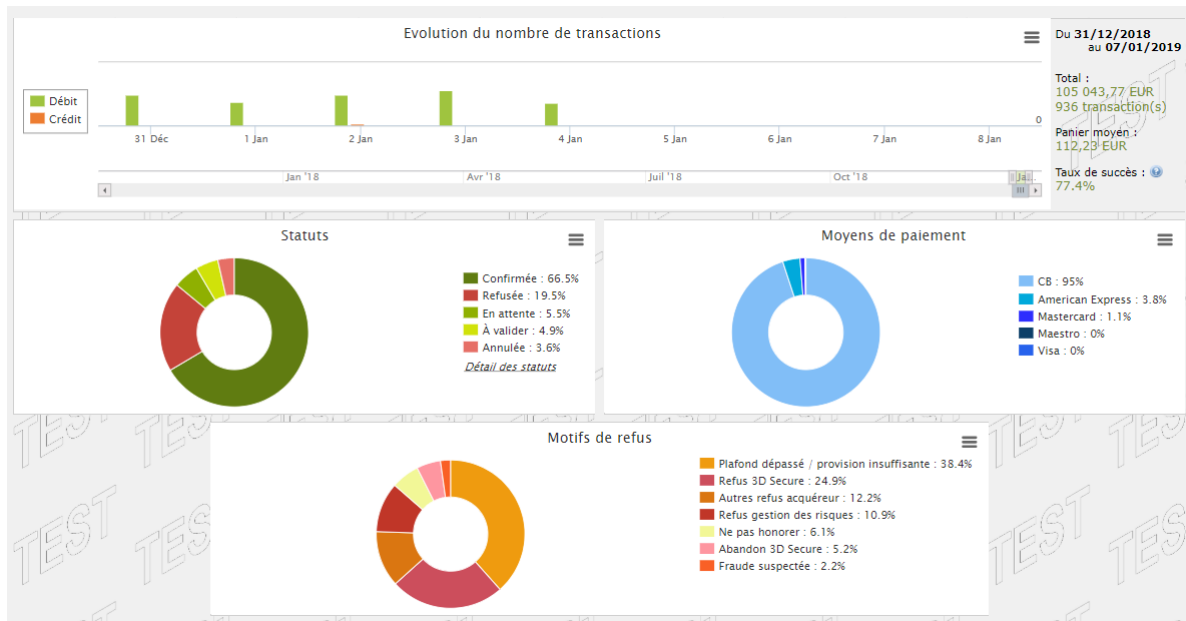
Evolution du nombre de transactions

Débit
Crédit

0

31 Déc
1 Jan
2 Jan
3 Jan
4 Jan
5 Jan
6 Jan
7 Jan
8 Jan

Jan '18
Avr '18
Juil '18
Oct '18
Ja

Du 31/12/2018
au 07/01/2019

Total :
105 043,77 EUR
936 transaction(s)

Panier moyen :
112,23 EUR

Taux de succès :
77.4%

Statuts

Confirmée : 66.5%
Refusée : 19.5%
En attente : 5.5%
À valider : 4.9%
Annulée : 3.6%
Détail des statuts

Moyens de paiement

CB : 95%
American Express : 3.8%
Mastercard : 1.1%
Maestro : 0%
Visa : 0%

Motifs de refus

Plafond dépassé / provision insuffisante : 38.4%
Refus 3D Secure : 24.9%
Autres refus acquéreur : 12.2%
Refus gestion des risques : 10.9%
Ne pas honorer : 6.1%
Abandon 3D Secure : 5.2%
Fraude suspectée : 2.2%

TEST
TEST
TEST
TEST
TEST
TEST
TEST
TEST